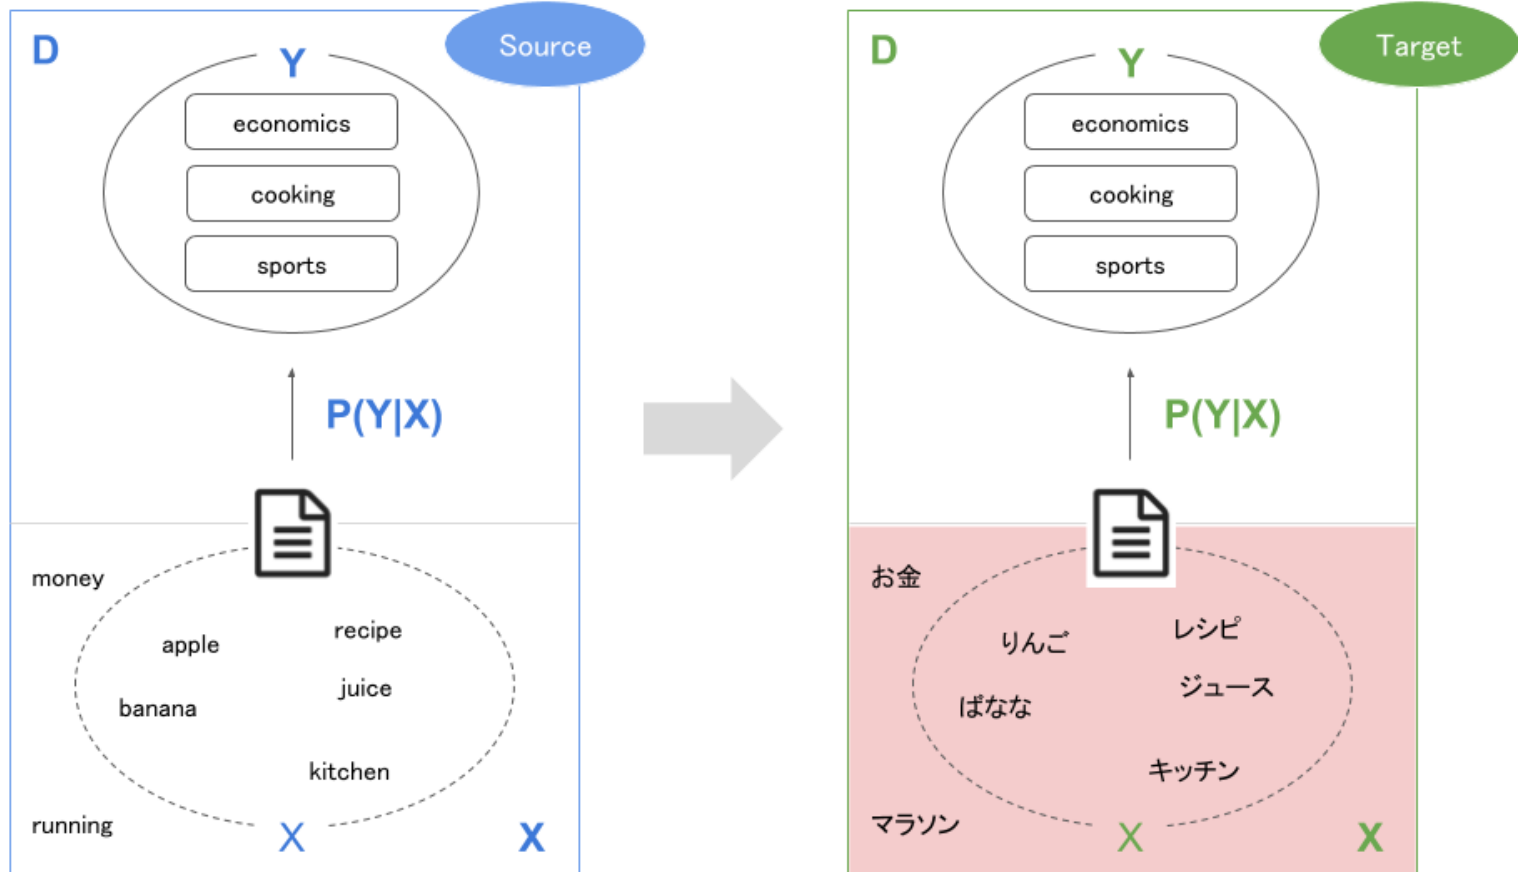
D

Source

Y

economics

cooking

sports

P(Y|X)

money

apple

recipe

banana

juice

kitchen

running

X

X

D

Target

Y

economics

cooking

sports

P(Y|X)

お金

りんご

レシピ

ばなな

ジュース

キッチン

マラソン

X

X